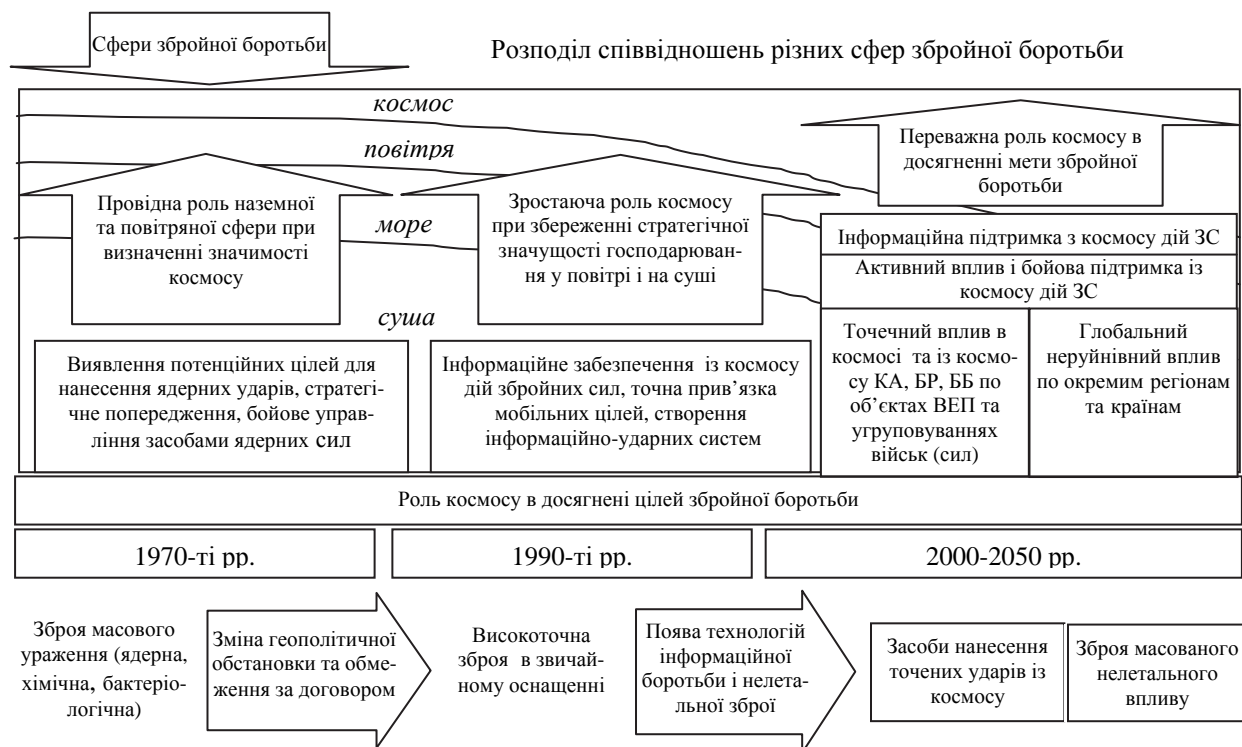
Сфери збройної боротьби

Розподіл співвідношень різних сфер збройної боротьби

космос

повітря

Переважна роль космосу в досягненні мети збройної боротьби

Провідна роль наземної та повітряної сфери при визначенні значимості космосу

море

Зростаюча роль космосу при збереженні стратегічної значущості господарювання у повітрі і на суші

Інформаційна підтримка з космосу дій ЗС

Активний вплив і бойова підтримка із космосу дій ЗС

суша

Виявлення потенційних цілей для нанесення ядерних ударів, стратегічне попередження, бойове управління засобами ядерних сил

Інформаційне забезпечення із космосу дій збройних сил, точна прив'язка мобільних цілей, створення інформаційно-ударних систем

Точечний вплив в космосі та із космосу КА, БР, ББ по об'єктах ВЕП та угруповуваннях військ (сил)

Глобальний неруйнівний вплив по окремим регіонам та країнам

Роль космосу в досягнені цілей збройної боротьби

1970-ті рр.

1990-ті рр.

2000-2050 рр.

Зброя масового ураження (ядерна, хімічна, бактеріологічна)

Зміна геополітичної обстановки та обмеження за договором

Високоточна зброя в звичайному оснащенні

Поява технологій інформаційної боротьби і нелетальної зброї

Засоби нанесення точених ударів із космосу

Зброя масованого нелетального впливу